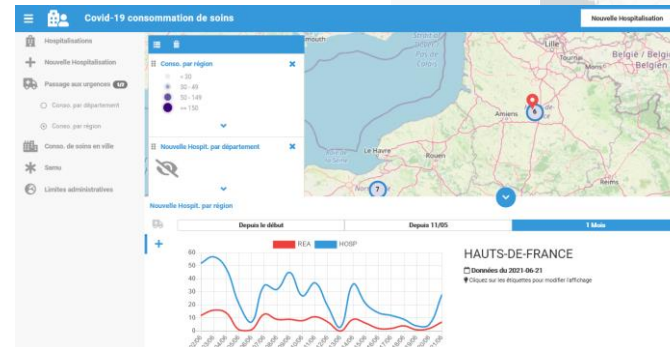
Covid-19 consommation de soins

Nouvelle Hospitalisation

Hospitalisations

Nouvelle Hospitalisation

Passage aux urgences 1/2

Conso. par département

Conso. par région

Conso. de soins en ville

Samu

Limites administratives

Conso. par région

< 30

30 - 49

50 - 149

>= 150

Nouvelle Hospit. par département

Nouvelle Hospit. par région

Depuis le début

Depuis 11/05

1 Mois

REA

HOSP

60
50
40
30
20
10
0

HAUTS-DE-FRANCE

Données du 2021-06-21

Cliquez sur les étiquettes pour modifier l'affichage

Amiens

Rouen

Le Havre

Reims

Belgique / België

Pas-de-Calais

6

7